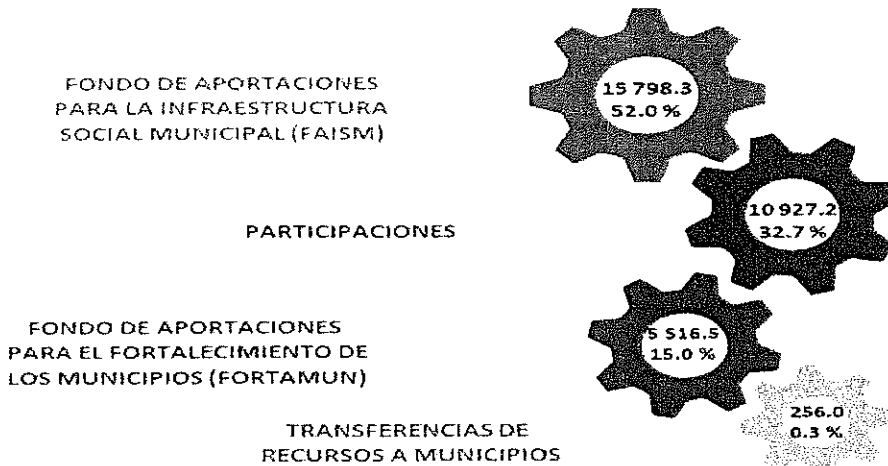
FONDO DE APORTACIONES PARA LA INFRAESTRUCTURA SOCIAL MUNICIPAL (FAISM)

15 798.3
52.0 %

PARTICIPACIONES

10 927.2
32.7 %

FONDO DE APORTACIONES PARA EL FORTALECIMIENTO DE LOS MUNICIPIOS (FORTAMUN)

5 516.5
15.0 %

TRANSFERENCIAS DE RECURSOS A MUNICIPIOS

256.0
0.3 %